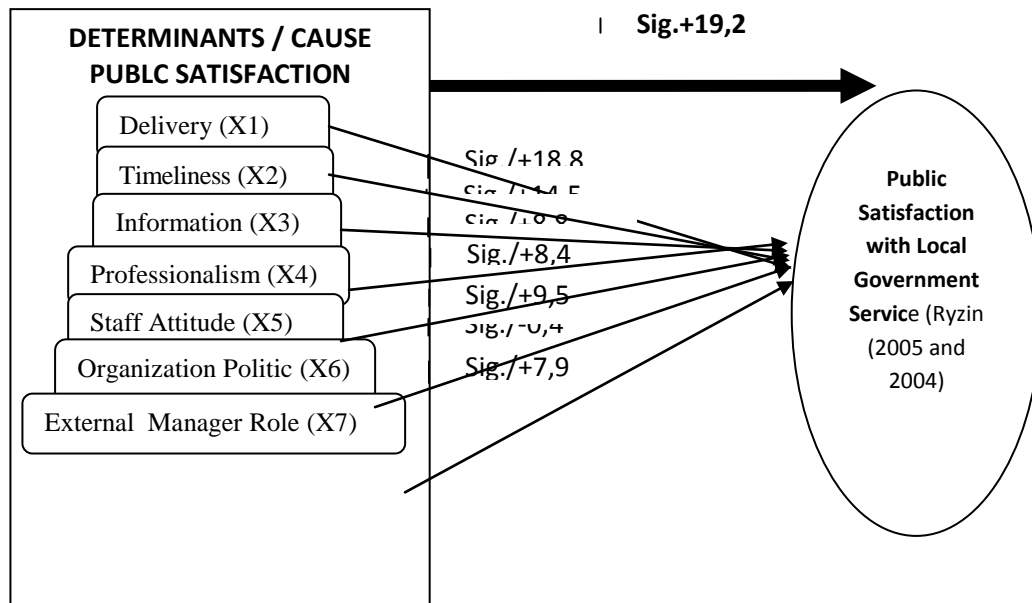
DETERMINANTS / CAUSE PUBLC SATISFACTION

Sig.+19,2

Delivery (X1)

Timeliness (X2)

Information (X3)

Professionalism (X4)

Staff Attitude (X5)

Organization Politic (X6)

External Manager Role (X7)

Sig./+18,8

Sig./+14,5

Sig./+8,6

Sig./+8,4

Sig./+9,5

Sig./-6,4

Sig./+7,9

Public Satisfaction with Local Government Service (Ryzin (2005 and 2004)